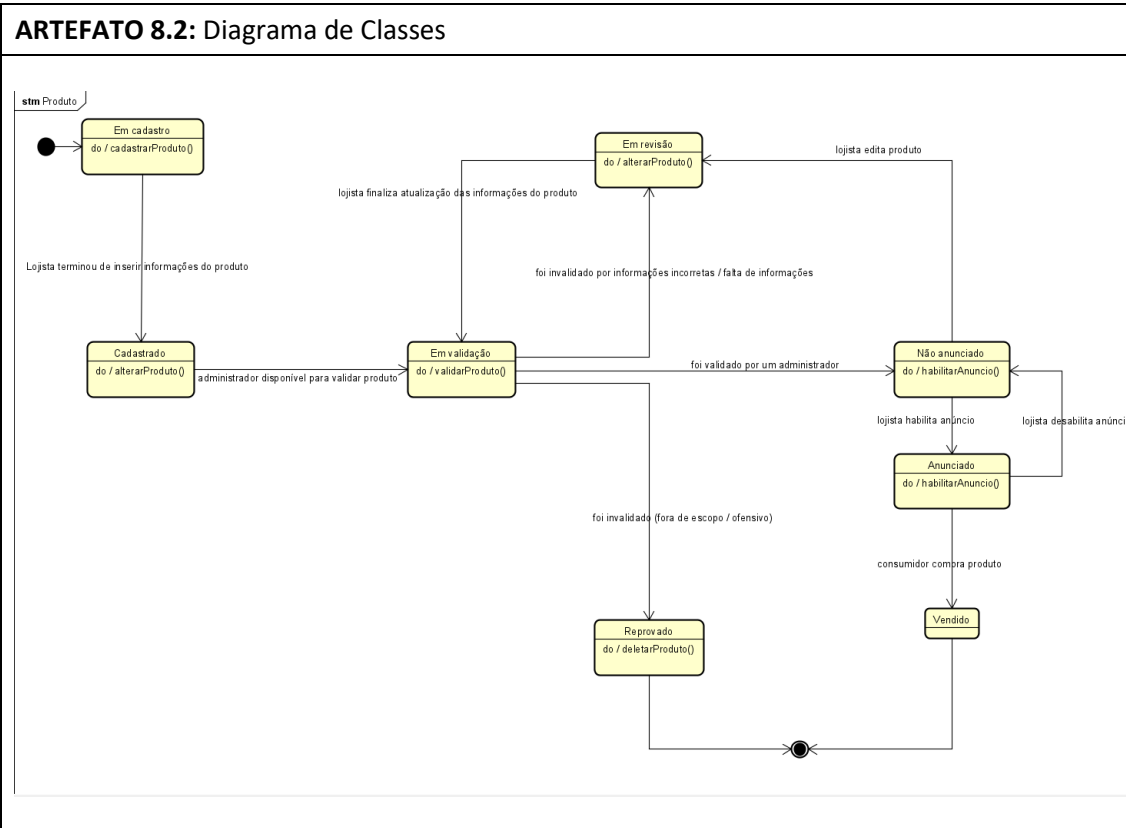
**ARTEFATO 8.2:** Diagrama de Classes

stm Produto

Em cadastro
do / cadastrarProduto()

Em revisão
do / alterarProduto()

lojista edita produto

lojista finaliza atualização das informações do produto

Lojista terminou de inserir informações do produto

foi invalidado por informações incorretas / falta de informações

Cadastrado
do / alterarProduto()

administrador disponível para validar produto

Em validação
do / validarProduto()

foi validado por um administrador

Não anunciado
do / habilitarAnuncio()

lojista habilita anúncio

lojista desabilita anúnci

Anunciado
do / habilitarAnuncio()

foi invalidado (fora de escopo / ofensivo)

consumidor compra produto

Vendido

Reprovado
do / deletarProduto()